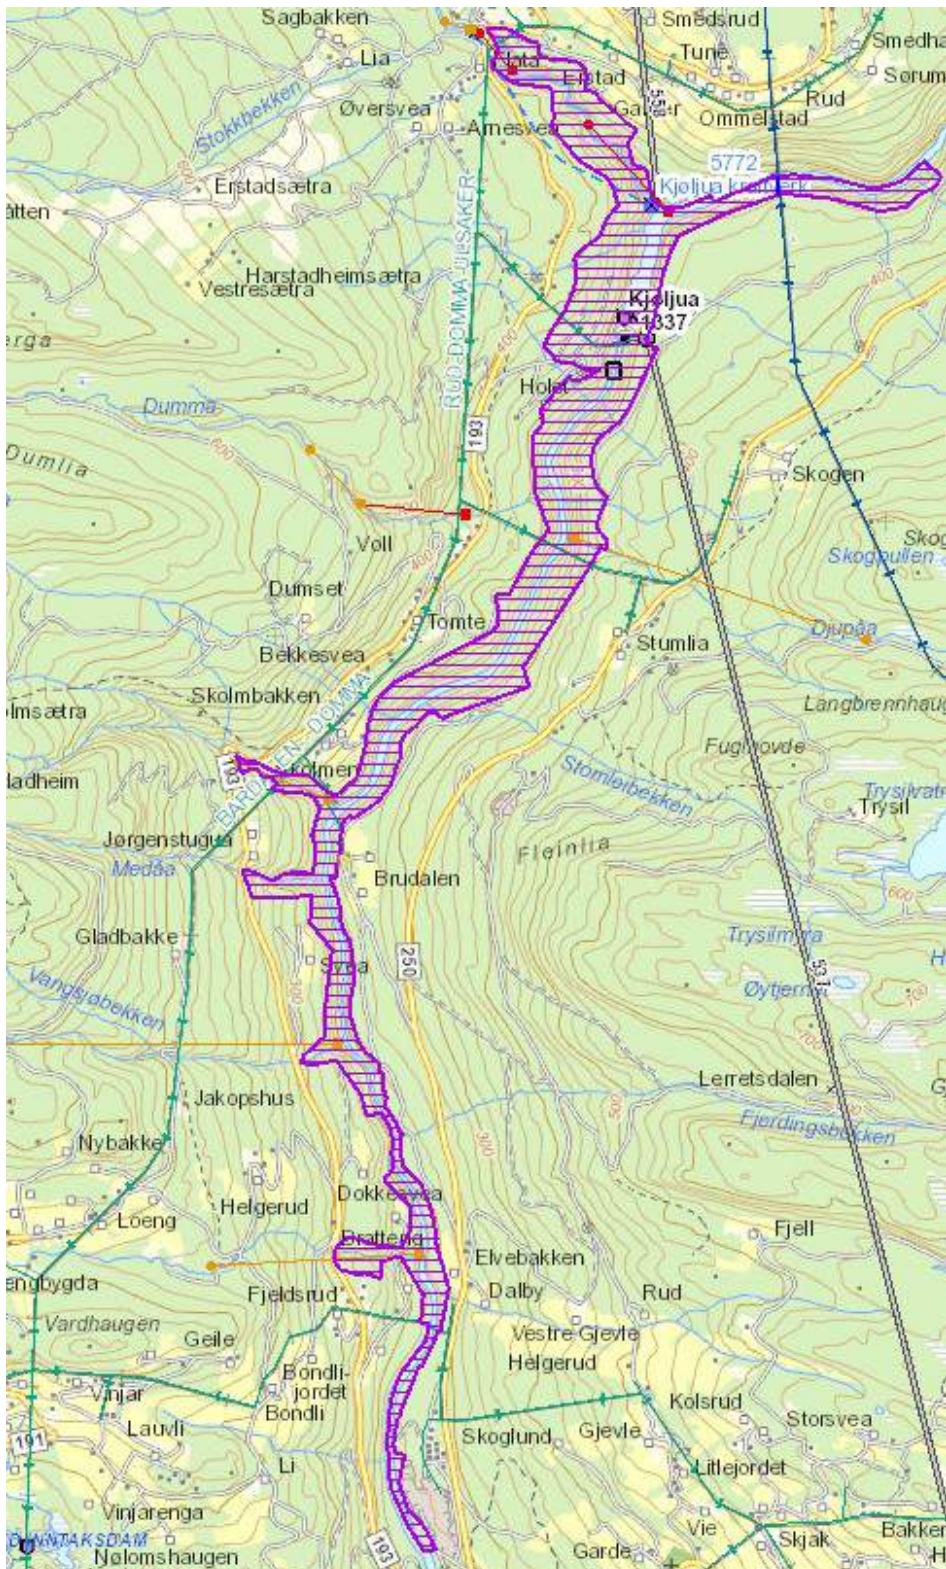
Sagbakken
Smedsrud
Smedha
Tune
Lia
Sørum
Hola
Erstad
Rud
Stokkbekken
Øversvea
Galter
Ommelstad
Arnesvea
5772
ætten
Erstadsætra
Kjøljua kraftverk
RUD-DOMMA JULSAKER
Harstadheimsætra
Vestresætra
400
Kjøljua
erga
1337
Holst
Dumma
193
Dumlia
600
Skogen
Voll
Skog
Skogpullen
400
Dumset
Tomte
Djupåa
Stumlia
Bekkesvea
Skolmbakken
lmsætra
Langbrennhaug
BARDALEN - DOMMA
Fuglhovde
193
Kolmen
ladheim
Stomleibekken
Trysilvat
Trysil
Jørgenstugua
Medåa
Fleinlia
Brudalen
600
Gladbakke
250
Trysilmyra
Vangsjøbekken
Syva
H
Øytjerna
300
700
531
Jakopshus
Lerretsdalen
G
Fjerdingsbekken
500
Nybakke
300
Dokkesvea
Helgerud
Fjell
Loeng
Brattenga
Elvebakken
engbygda
Fjeldsrud
Dalby
Rud
Vardhaugen
Vestre Gjevle
Geile
Helgerud
Bondli-jordet
Vinjar
Bondli
Kolsrud
Lauvli
Storsvea
191
Skoglund
Gjevle
Li
Litlejordet
Vinjarenga
INNTAKSDAM
Vie
Skjak
Bakken
Nølomshaugen
193
Garder
H